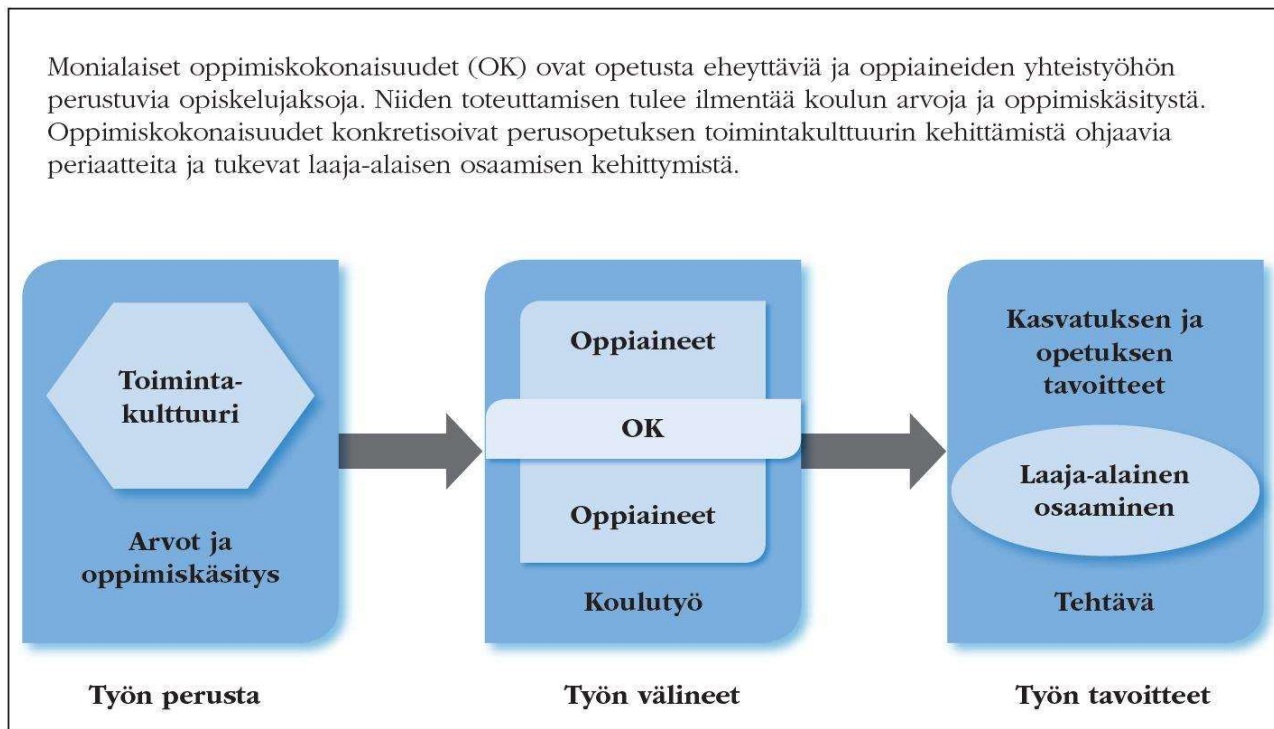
Monialaiset oppimiskokonaisuudet (OK) ovat opetusta eheyttäviä ja oppiaineiden yhteistyöhön perustuvia opiskelujaksoja. Niiden toteuttamisen tulee ilmentää koulun arvoja ja oppimiskäsitystä. Oppimiskokonaisuudet konkretisoivat perusopetuksen toimintakulttuurin kehittämistä ohjaavia periaatteita ja tukevat laaja-alaisen osaamisen kehittymistä.

Toimintakulttuuri

Arvot ja oppimiskäsitys

Oppiaineet

OK

Oppiaineet

Koulutyö

Kasvatuksen ja opetuksen tavoitteet

Laaja-alainen osaaminen

Tehtävä

Työn perusta

Työn välineet

Työn tavoitteet